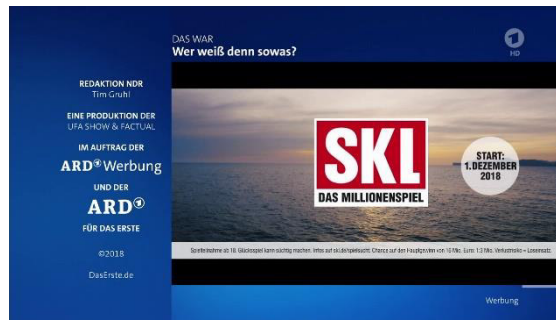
DAS WAR
Wer weiß denn sowas?

1 HD

REDAKTION NDR
Tim Gruhl

EINE PRODUKTION DER
UFA SHOW & FACTUAL

IM AUFTRAG DER
ARD® Werbung

UND DER
ARD①

FÜR DAS ERSTE

©2018

DasErste.de

SKL
DAS MILLIONENSPIEL

START:
1. DEZEMBER
2018

Spielteilnahme ab 18. Glücksspiel kann süchtig machen. Infos auf skl.de/spielsucht. Chance auf den Hauptgewinn von 1:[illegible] Mio. Euro: 1:3 Mio. Verkaufsrate = Losanzahl

Werbung